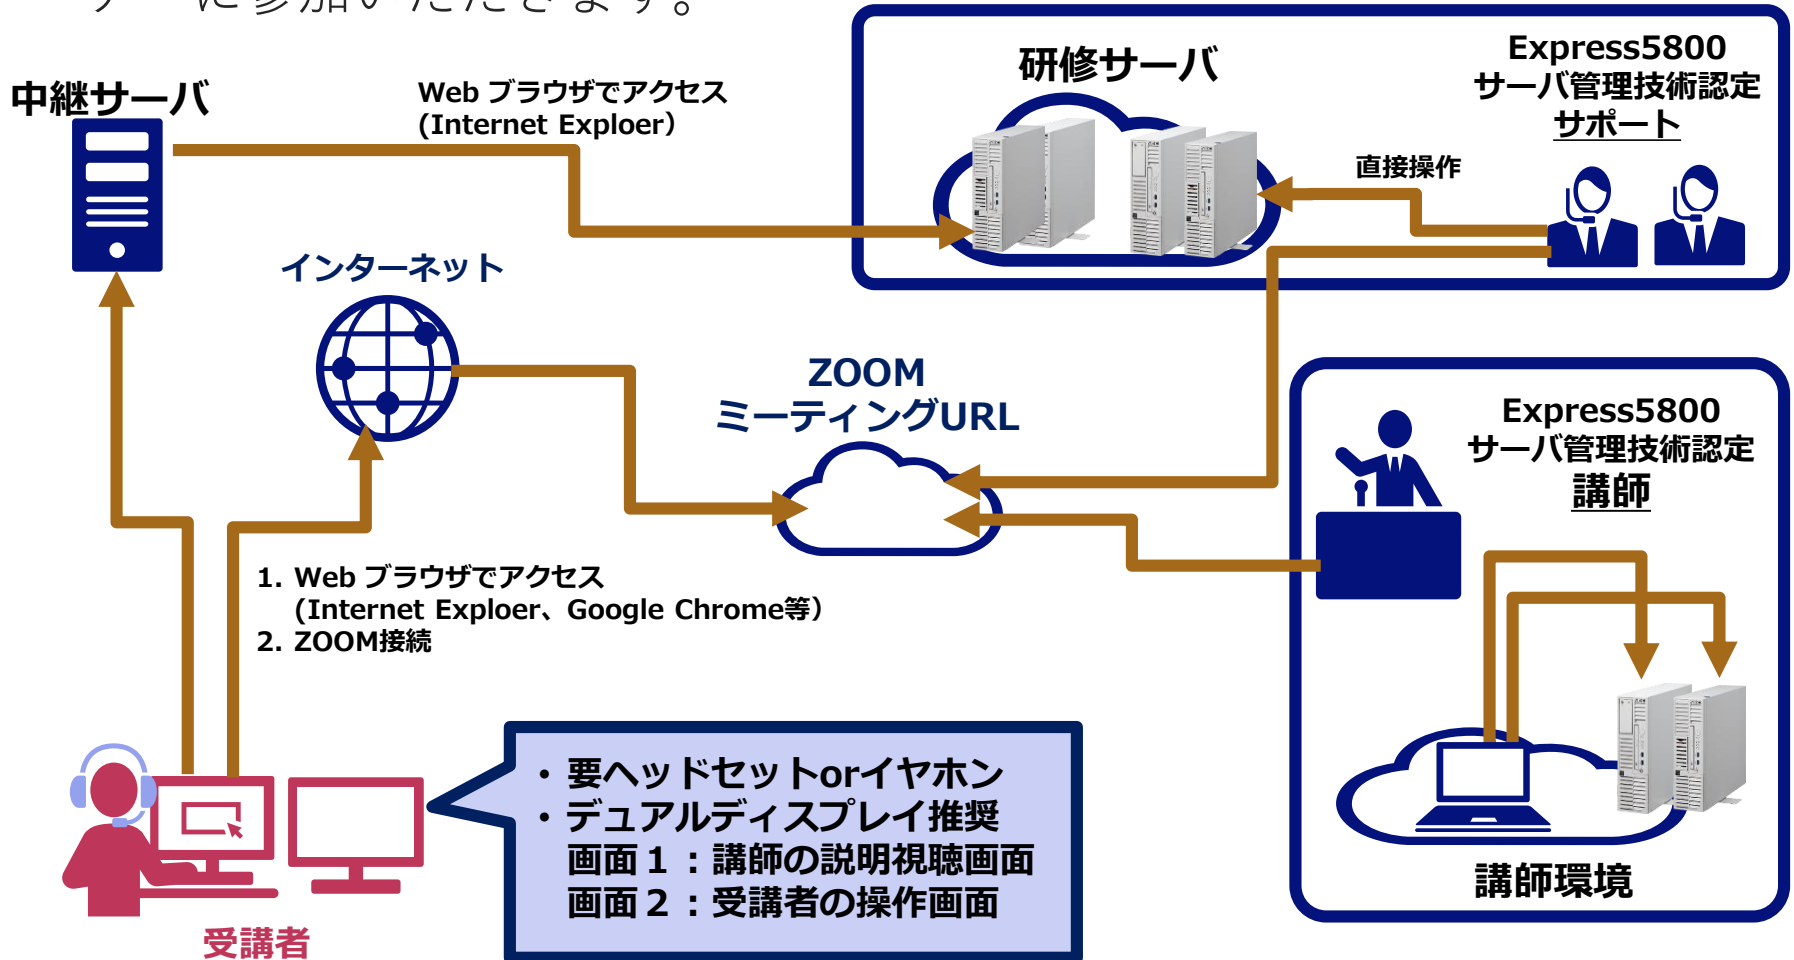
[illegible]ーに参加いただきます。

中継サーバ

Web ブラウザでアクセス
(Internet Exploer)

研修サーバ

Express5800
サーバ管理技術認定
サポート

直接操作

インターネット

ZOOM
ミーティングURL

Express5800
サーバ管理技術認定
講師

1. Web ブラウザでアクセス
(Internet Exploer、Google Chrome等)
2. ZOOM接続

• 要ヘッドセットorイヤホン
• デュアルディスプレイ推奨
画面１：講師の説明視聴画面
画面２：受講者の操作画面

講師環境

受講者